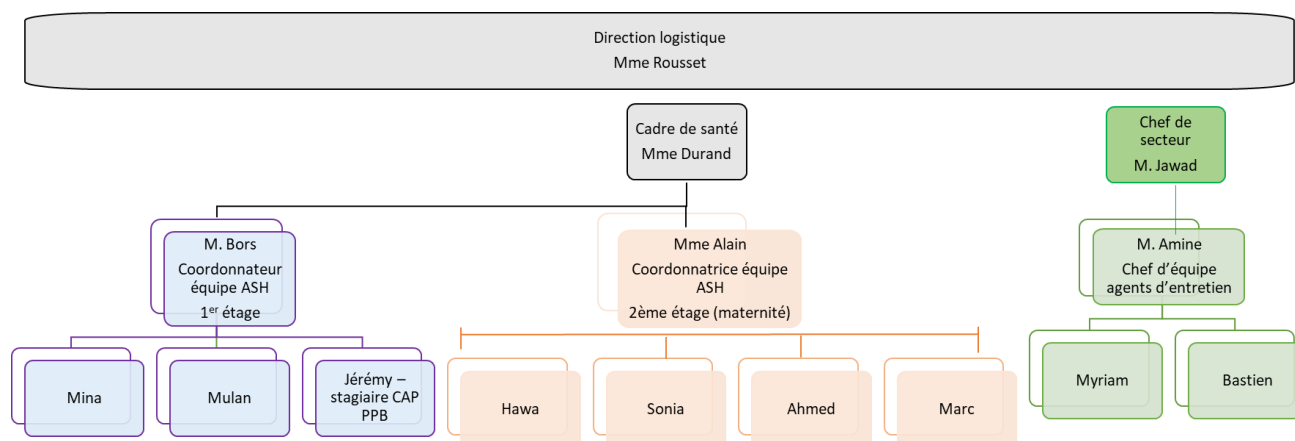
Direction logistique
Mme Rousset

Cadre de santé
Mme Durand

Chef de secteur
M. Jawad

M. Bors
Coordonnateur équipe ASH
1$^{er}$ étage

Mme Alain
Coordonnatrice équipe ASH
2ème étage (maternité)

M. Amine
Chef d'équipe agents d'entretien

Mina

Mulan

Jérémy – stagiaire CAP PPB

Hawa

Sonia

Ahmed

Marc

Myriam

Bastien